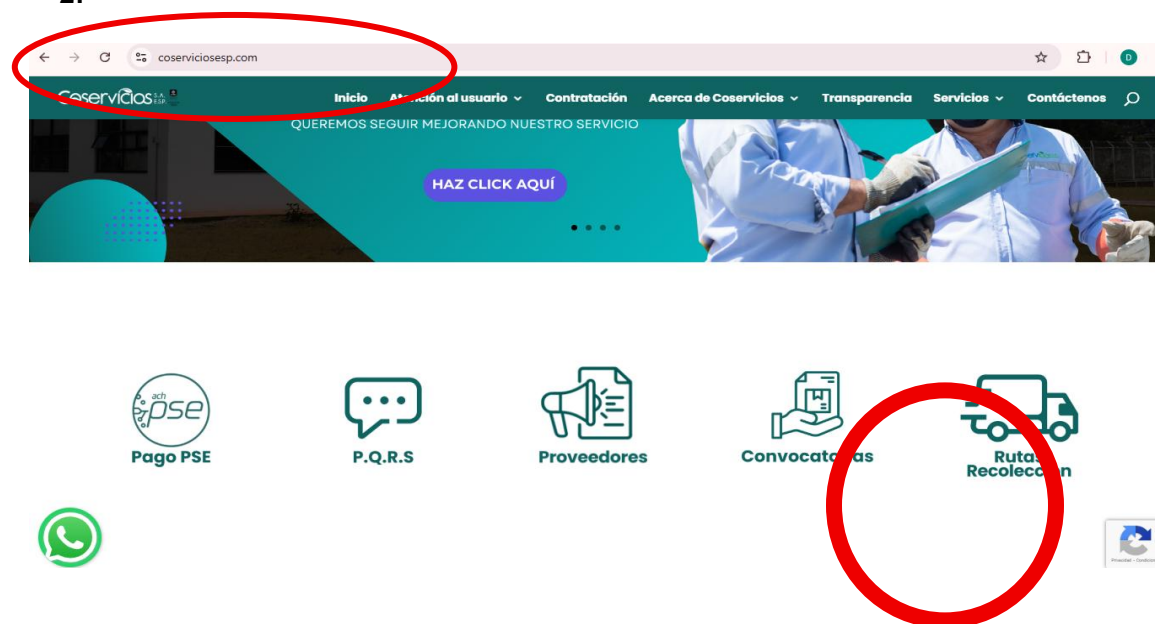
2.

coserviciosesp.com

D

Coservicios S.A. E.S.P.

Inicio
At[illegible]ción al usuario
Contratación
Acerca de Coservicios
Transparencia
Servicios
Contáctenos

QUEREMOS SEGUIR MEJORANDO NUESTRO SERVICIO

HAZ CLICK AQUÍ

ach pse
Pago PSE

P.Q.R.S

Proveedores

Convocat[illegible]as

Ruta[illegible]
Recolecc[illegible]n

Privacidad - Condiciones